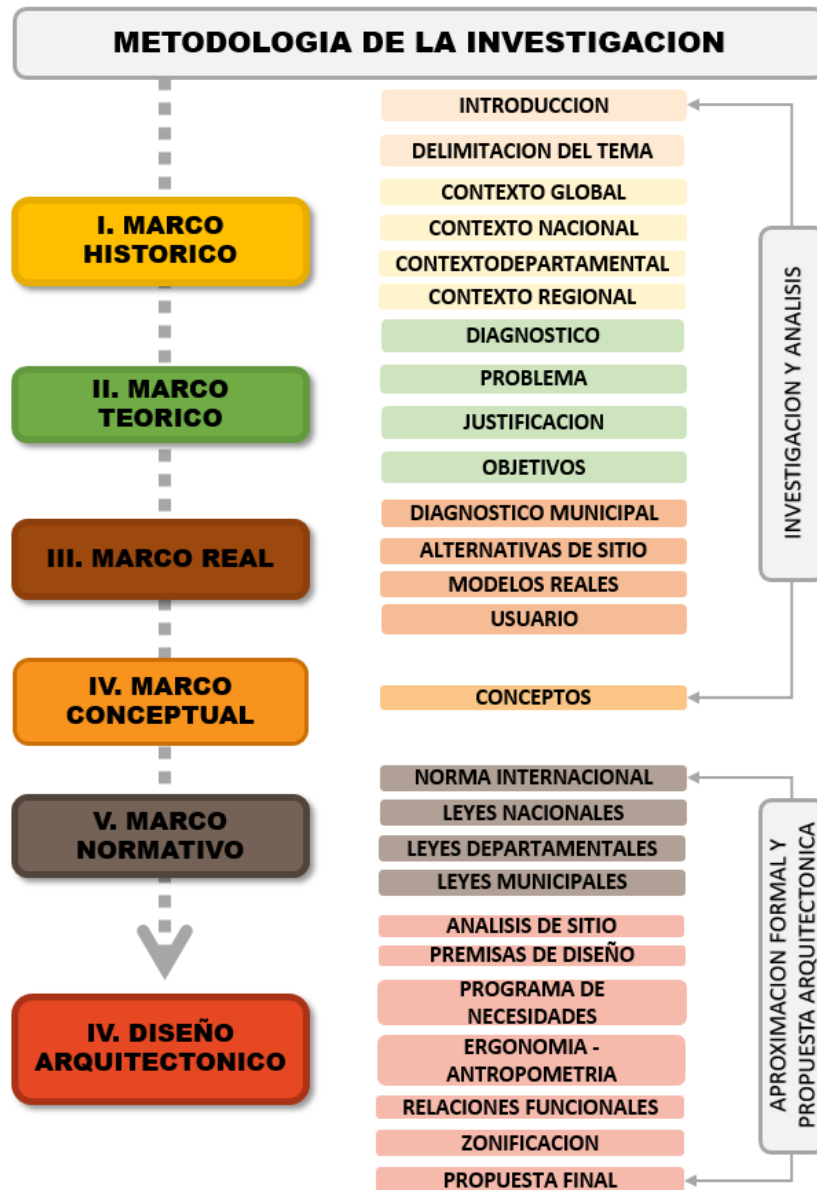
METODOLOGIA DE LA INVESTIGACION

I. MARCO HISTORICO

INTRODUCCION
DELIMITACION DEL TEMA
CONTEXTO GLOBAL
CONTEXTO NACIONAL
CONTEXTODEPARTAMENTAL
CONTEXTO REGIONAL

II. MARCO TEORICO

DIAGNOSTICO
PROBLEMA
JUSTIFICACION
OBJETIVOS

III. MARCO REAL

DIAGNOSTICO MUNICIPAL
ALTERNATIVAS DE SITIO
MODELOS REALES
USUARIO

IV. MARCO CONCEPTUAL

CONCEPTOS

INVESTIGACION Y ANALISIS

V. MARCO NORMATIVO

NORMA INTERNACIONAL
LEYES NACIONALES
LEYES DEPARTAMENTALES
LEYES MUNICIPALES

IV. DISEÑO ARQUITECTONICO

ANALISIS DE SITIO
PREMISAS DE DISEÑO
PROGRAMA DE NECESIDADES
ERGONOMIA - ANTROPOMETRIA
RELACIONES FUNCIONALES
ZONIFICACION
PROPUESTA FINAL

APROXIMACION FORMAL Y PROPUESTA ARQUITECTONICA